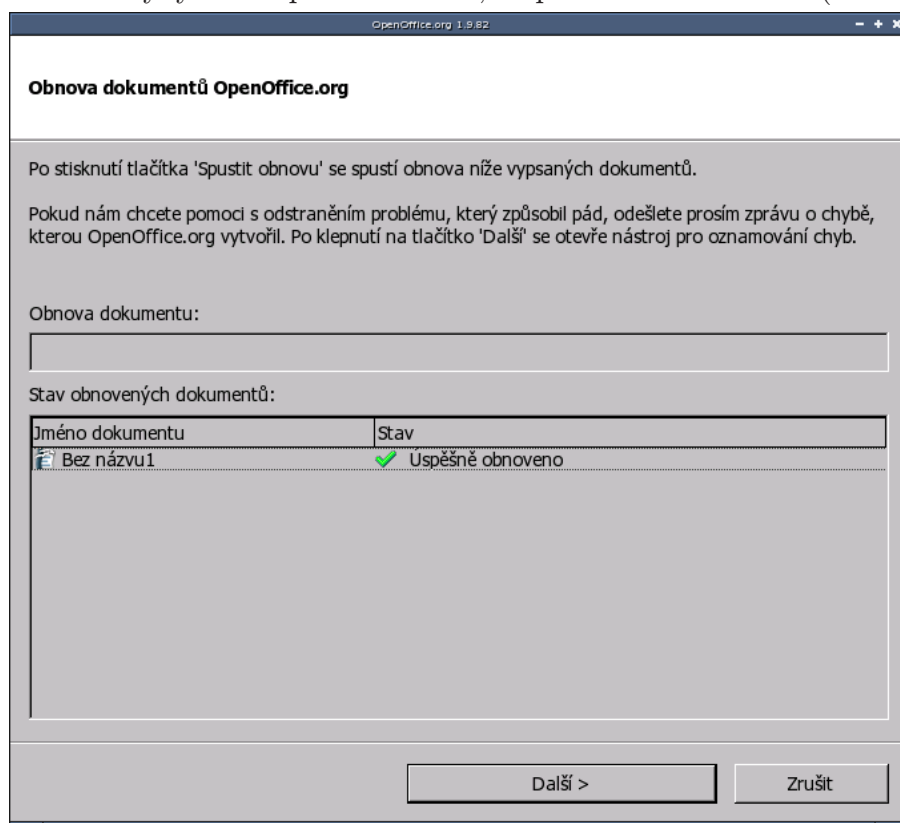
OpenOffice.org 1.9.82

Obnova dokumentů OpenOffice.org

Po stisknutí tlačítka 'Spustit obnovu' se spustí obnova níže vypsaných dokumentů.

Pokud nám chcete pomoci s odstraněním problému, který způsobil pád, odešlete prosím zprávu o chybě, kterou OpenOffice.org vytvořil. Po klepnutí na tlačítko 'Další' se otevře nástroj pro oznamování chyb.

Obnova dokumentu:

Stav obnovených dokumentů:

| Jméno dokumentu | Stav |
|---|---|
| Bez názvu1 | Úspěšně obnoveno |

Další >

Zrušit